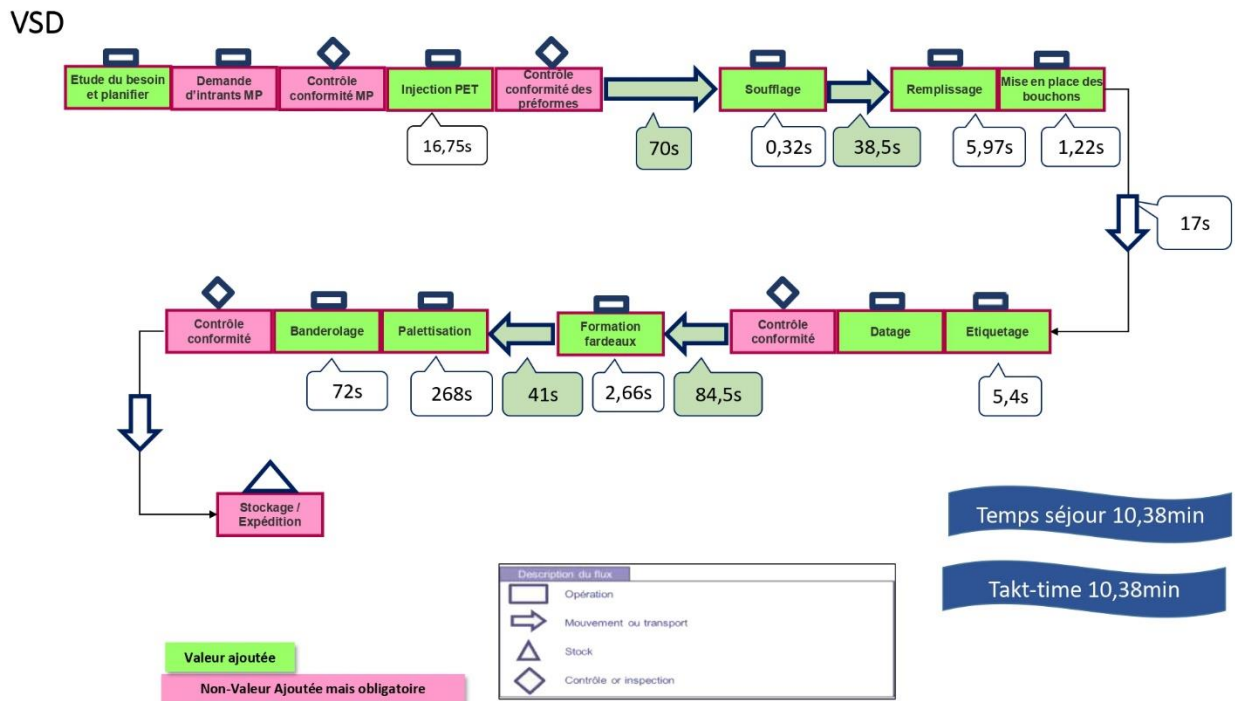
VSD

Etude du besoin et planifier

Demande d'intrants MP

Contrôle conformité MP

Injection PET

16,75s

Contrôle conformité des préformes

70s

Soufflage

0,32s

38,5s

Remplissage

5,97s

Mise en place des bouchons

1,22s

17s

Etiquetage

5,4s

Datage

Contrôle conformité

84,5s

Formation fardeaux

2,66s

41s

Palettisation

268s

Banderolage

72s

Contrôle conformité

Stockage / Expédition

Temps séjour 10,38min

Takt-time 10,38min

Description du flux

Opération

Mouvement ou transport

Stock

Contrôle or inspection

Valeur ajoutée

Non-Valeur Ajoutée mais obligatoire